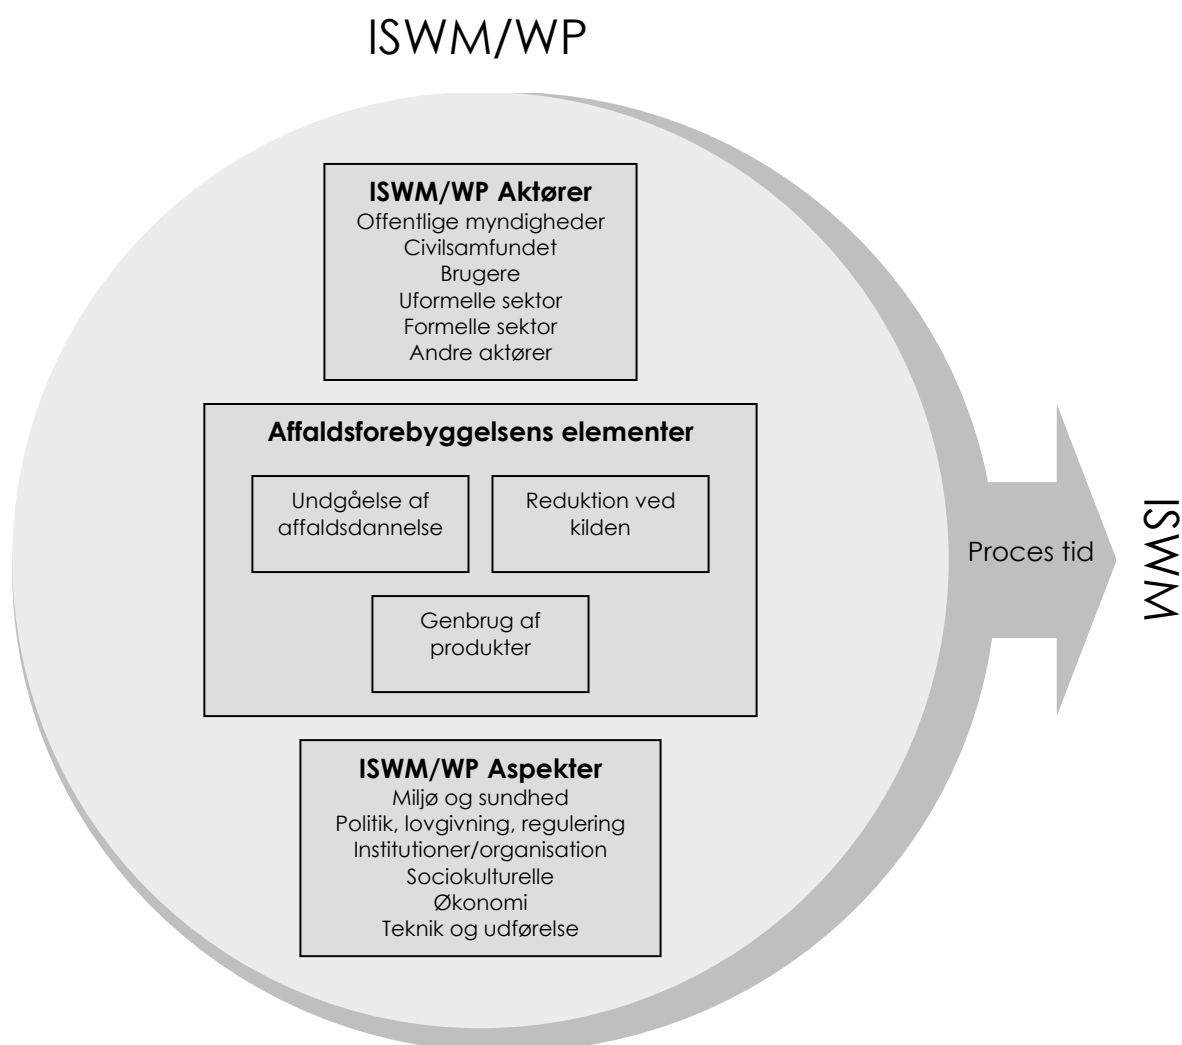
ISWM/WP

**ISWM/WP Aktører**
Offentlige myndigheder
Civilsamfundet
Brugere
Uformelle sektor
Formelle sektor
Andre aktører

**Affaldsforebyggelsens elementer**

Undgåelse af affaldsdannelse

Reduktion ved kilden

Genbrug af produkter

**ISWM/WP Aspekter**
Miljø og sundhed
Politik, lovgivning, regulering
Institutioner/organisation
Sociokulturelle
Økonomi
Teknik og udførelse

Proces tid

ISWM